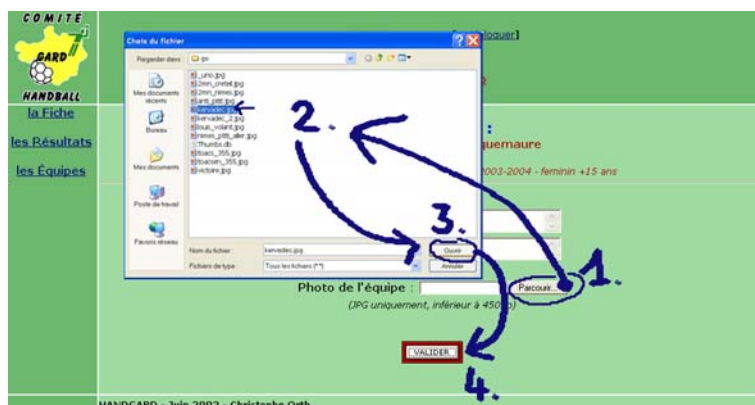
COMITE
GARD
HANDBALL
la Fiche
les Résultats
les Équipes

Choix du fichier
Regarder dans : js
Mes documents récents
Bureau
Mes documents
Poste de travail
Favoris réseau
_uno.jpg
2mn_cretel.jpg
2mn_nimes.jpg
anti_pitit.jpg
kervadec.jpg
kervadec_2.jpg
louis_volant.jpg
nimes_ptiti_aller.jpg
Thumbs.db
tbacs_355.jpg
tbacsen_355.jpg
victoire.jpg
Nom du fichier : kervadec.jpg
Fichiers de type : Tous les fichiers (*.*)
Ouvrir
Annuler

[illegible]oquer]
:
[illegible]quemaure
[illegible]003-2004 - feminin +15 ans

Photo de l'équipe :
Parcourir...
(JPG uniquement, inférieur à 450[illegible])
VALIDER

1.
2.
3.
4.

HANDGARD - Juin 2003 - Christophe Orth